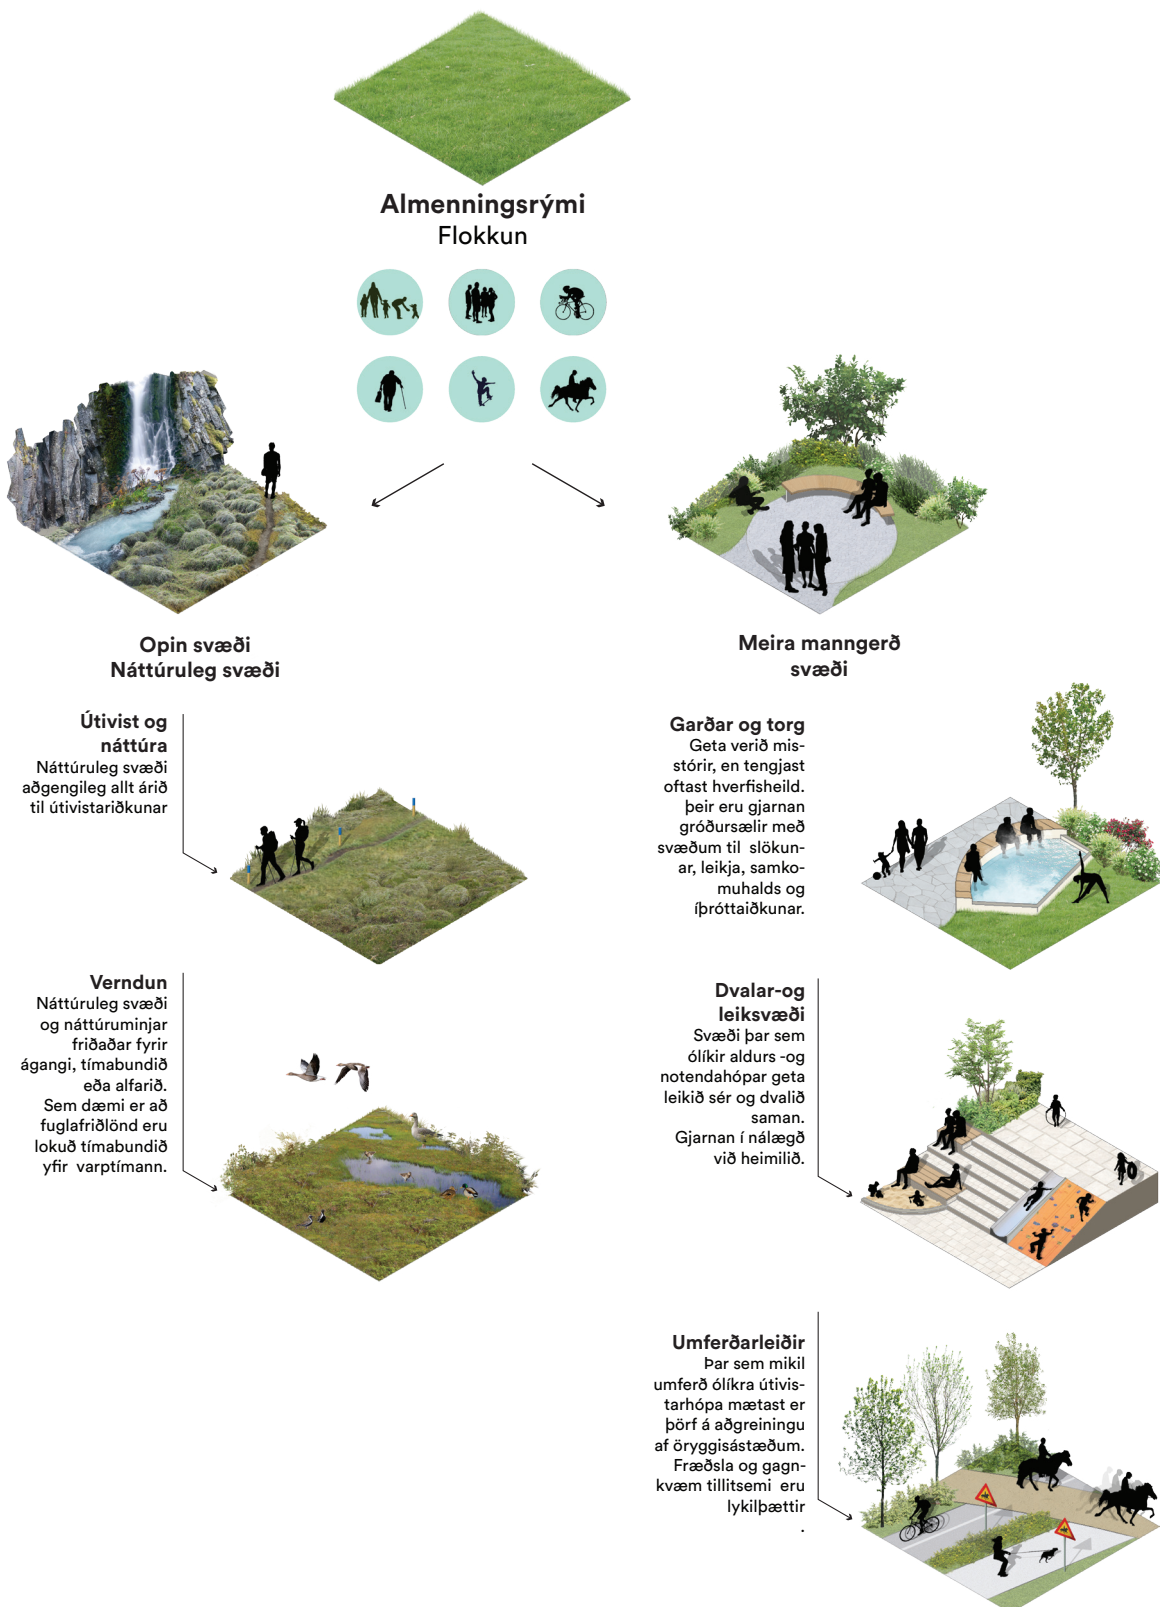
Almenningsrými
Flokkun

Opin svæði
Náttúruleg svæði

Meira manngerð svæði

Útivist og náttúra
Náttúruleg svæði aðgengileg allt árið til útivistariðkunar

Verndun
Náttúruleg svæði og náttúruminjar friðaðar fyrir ágangi, tímabundið eða alfarið. Sem dæmi er að fuglafriðlönd eru lokuð tímabundið yfir varptímann.

Garðar og torg
Geta verið misstórir, en tengjast oftast hverfisheild. þeir eru gjarnan gróðursælir með svæðum til slökunar, leikja, samkomuhalds og íþróttaiðkunar.

Dvalar-og leiksvæði
Svæði þar sem ólíkir aldurs -og notendahópar geta leikið sér og dvalið saman. Gjarnan í nálægð við heimilið.

Umferðarleiðir
Þar sem mikil umferð ólíkra útivistarhópa mætast er þörf á aðgreiningu af öryggisástæðum. Fræðsla og gagnkvæm tillitsemi eru lykilþættir
.